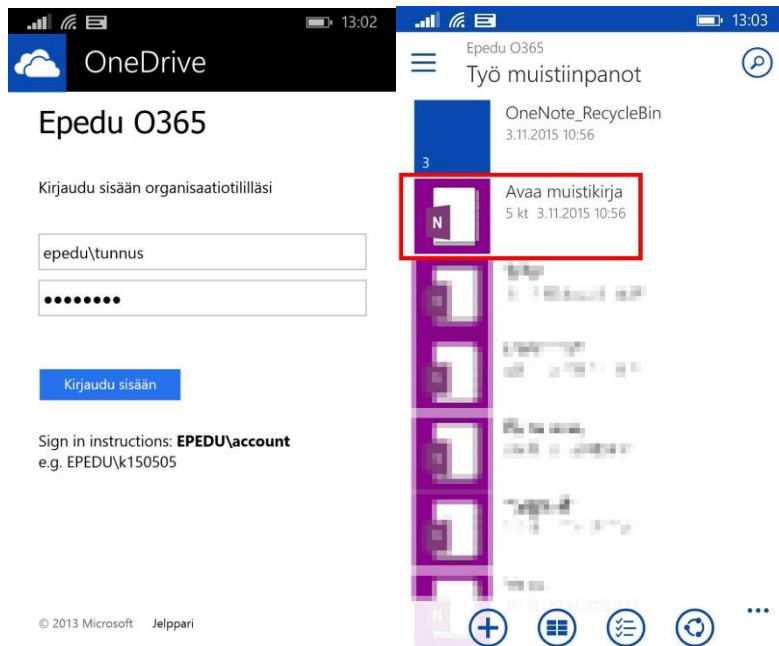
13:02

OneDrive

Epedu O365

Kirjaudu sisään organisaatiotilillasi

epedu\tunnus

••••••••

Kirjaudu sisään

Sign in instructions: **EPEDU\account**
e.g. EPEDU\k150505

© 2013 Microsoft Jelppari

13:03

Epedu O365
Työ muistiinpanot

OneNote_RecycleBin
3.11.2015 10:56

3

N

Avaa muistikirja
5 kt 3.11.2015 10:56

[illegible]

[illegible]

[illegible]

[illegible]

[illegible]

...